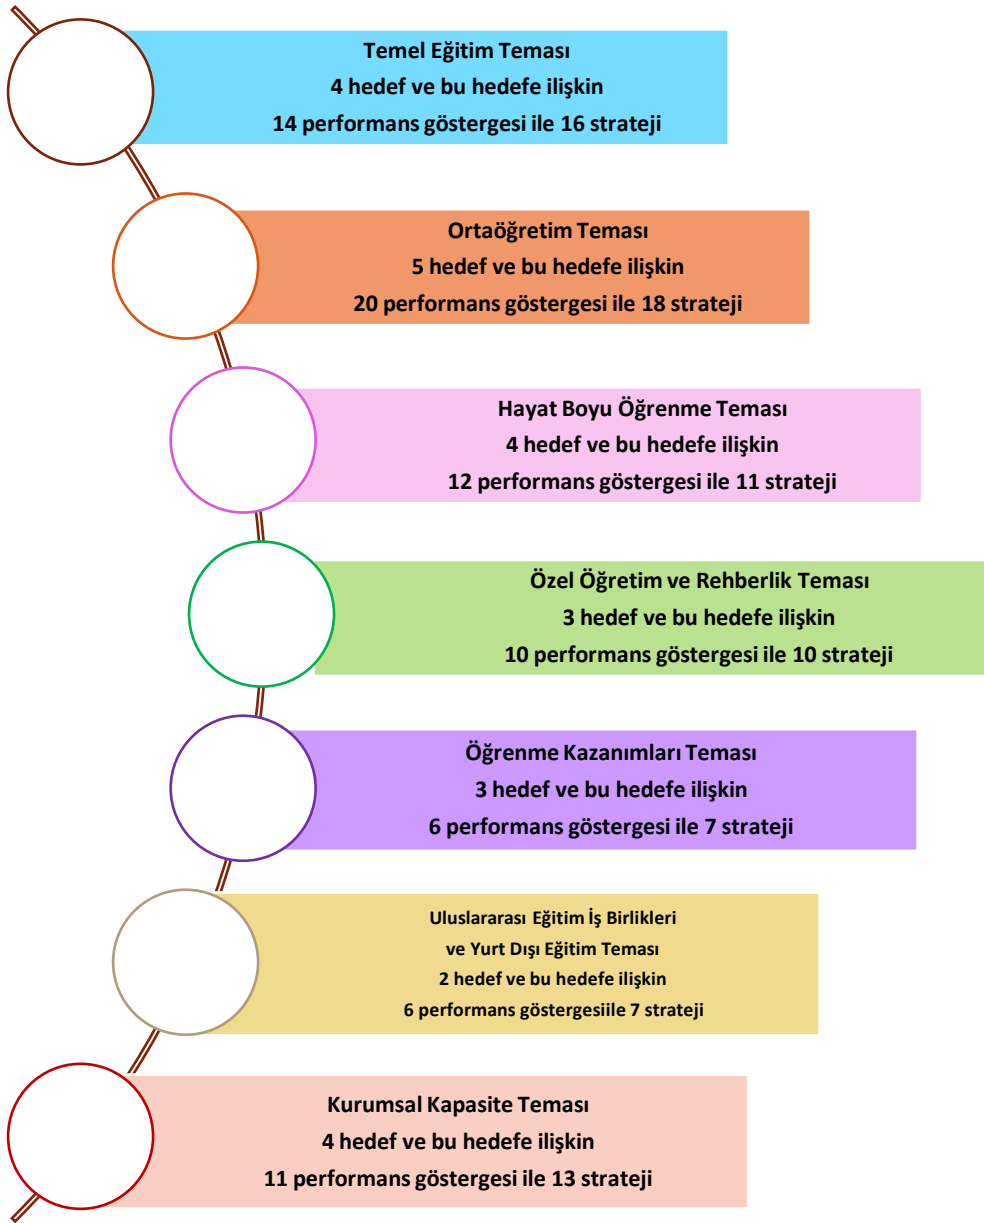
Temel Eğitim Teması
4 hedef ve bu hedefe ilişkin
14 performans göstergesi ile 16 strateji

Ortaöğretim Teması
5 hedef ve bu hedefe ilişkin
20 performans göstergesi ile 18 strateji

Hayat Boyu Öğrenme Teması
4 hedef ve bu hedefe ilişkin
12 performans göstergesi ile 11 strateji

Özel Öğretim ve Rehberlik Teması
3 hedef ve bu hedefe ilişkin
10 performans göstergesi ile 10 strateji

Öğrenme Kazanımları Teması
3 hedef ve bu hedefe ilişkin
6 performans göstergesi ile 7 strateji

Uluslararası Eğitim İş Birlikleri
ve Yurt Dışı Eğitim Teması
2 hedef ve bu hedefe ilişkin
6 performans göstergesiile 7 strateji

Kurumsal Kapasite Teması
4 hedef ve bu hedefe ilişkin
11 performans göstergesi ile 13 strateji